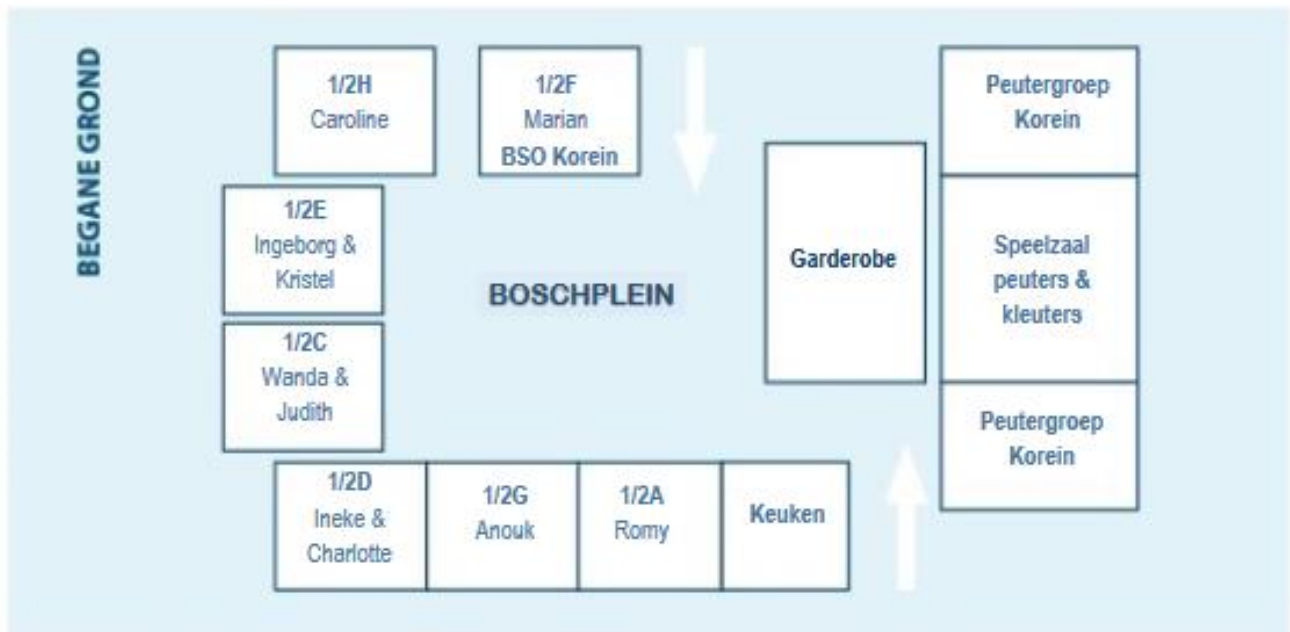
BEGANE GROND

1/2H
Caroline

1/2F
Marian
BSO Korein

Peutergroep
Korein

1/2E
Ingeborg &
Kristel

Garderobe

Speelzaal
peuters &
kleuters

BOSCHPLEIN

1/2C
Wanda &
Judith

Peutergroep
Korein

1/2D
Ineke &
Charlotte

1/2G
Anouk

1/2A
Romy

Keuken